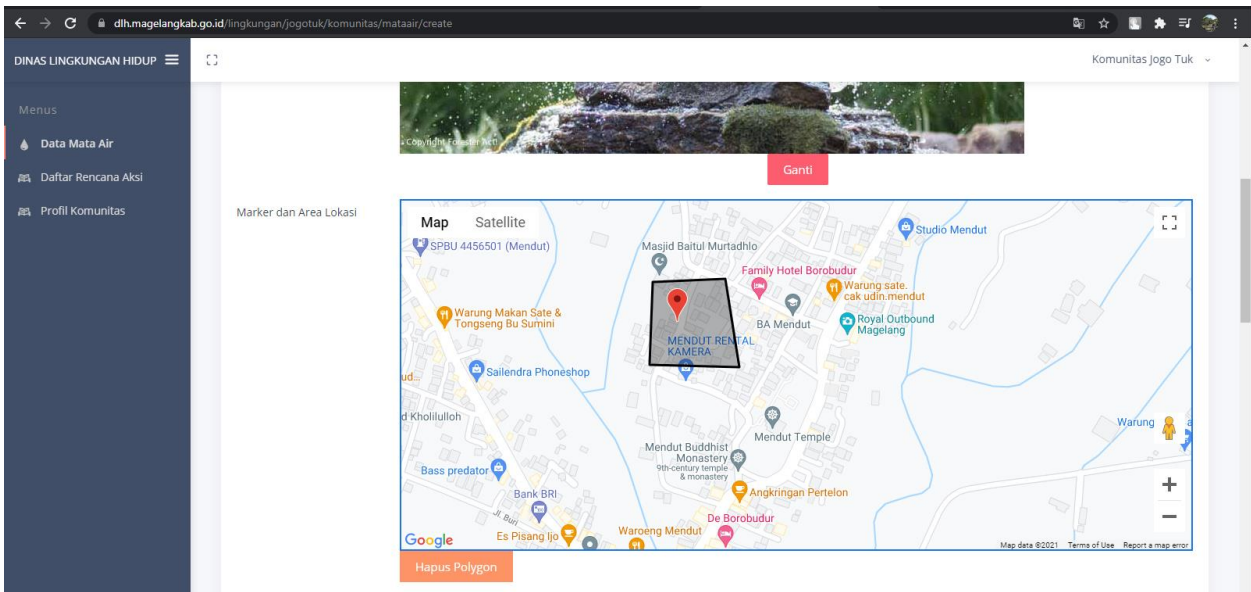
dlh.magelangkab.go.id/lingkungan/jogotuk/komunitas/mataair/create

DINAS LINGKUNGAN HIDUP

Komunitas Jogo Tuk

Menus

Data Mata Air

Daftar Rencana Aksi

Profil Komunitas

Copyright Forester Act

Ganti

Marker dan Area Lokasi

Map Satellite

SPBU 4456501 (Mendut)

Masjid Baitul Murtadhlo

Studio Mendut

Family Hotel Borobudur

Warung sate. cak udin.mendut

Warung Makan Sate & Tongseng Bu Sumini

BA Mendut

Royal Outbound Magelang

MENDUT RENTAL KAMERA

Sailendra Phoneshop

ud

d Kholilulloh

Mendut Temple

Warung

Mendut Buddhist Monastery 9th-century temple & monastery

Bass predator

Angkringan Pertelon

Bank BRI

Jl. Buri

De Borobudur

Es Pisang Ijo

Waroeng Mendut

Google

Map data ©2021 Terms of Use Report a map error

Hapus Polygon